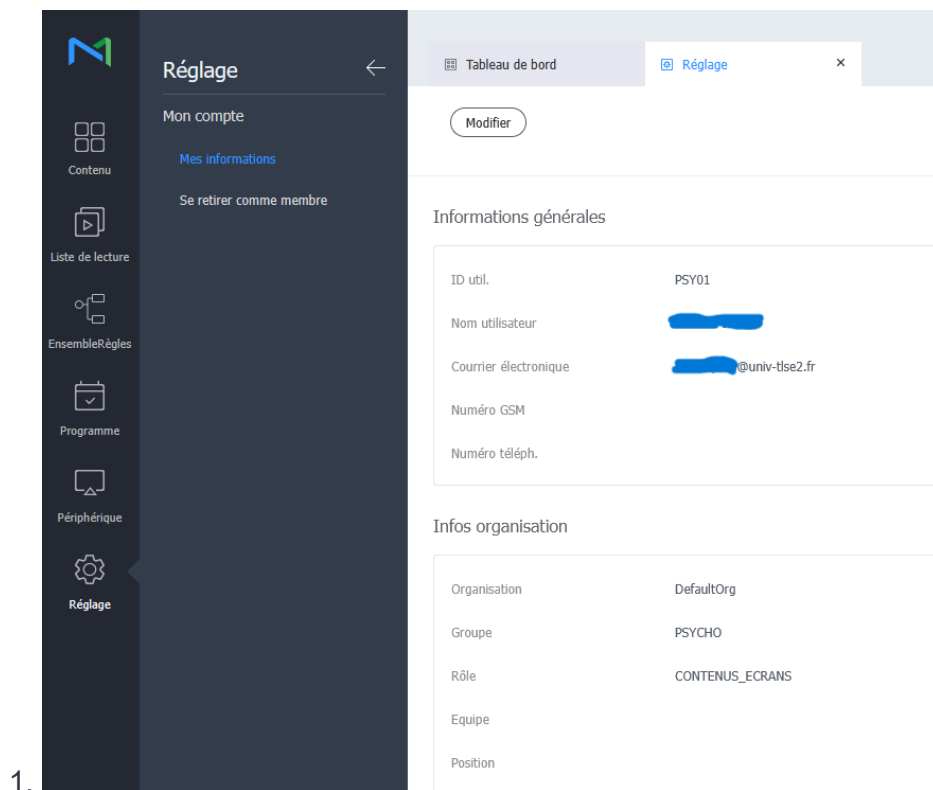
Contenu
Liste de lecture
EnsembleRègles
Programme
Périphérique
Réglage

Réglage
Mon compte
Mes informations
Se retirer comme membre

Tableau de bord
Réglage ×

Modifier

Informations générales

| | |
|---|---|
| ID util. | PSY01 |
| Nom utilisateur | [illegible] |
| Courrier électronique | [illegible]@univ-tlse2.fr |
| Numéro GSM | |
| Numéro téléph. | |

Infos organisation

| | |
|---|---|
| Organisation | DefaultOrg |
| Groupe | PSYCHO |
| Rôle | CONTENUS_ECRANS |
| Equipe | |
| Position | |

1.